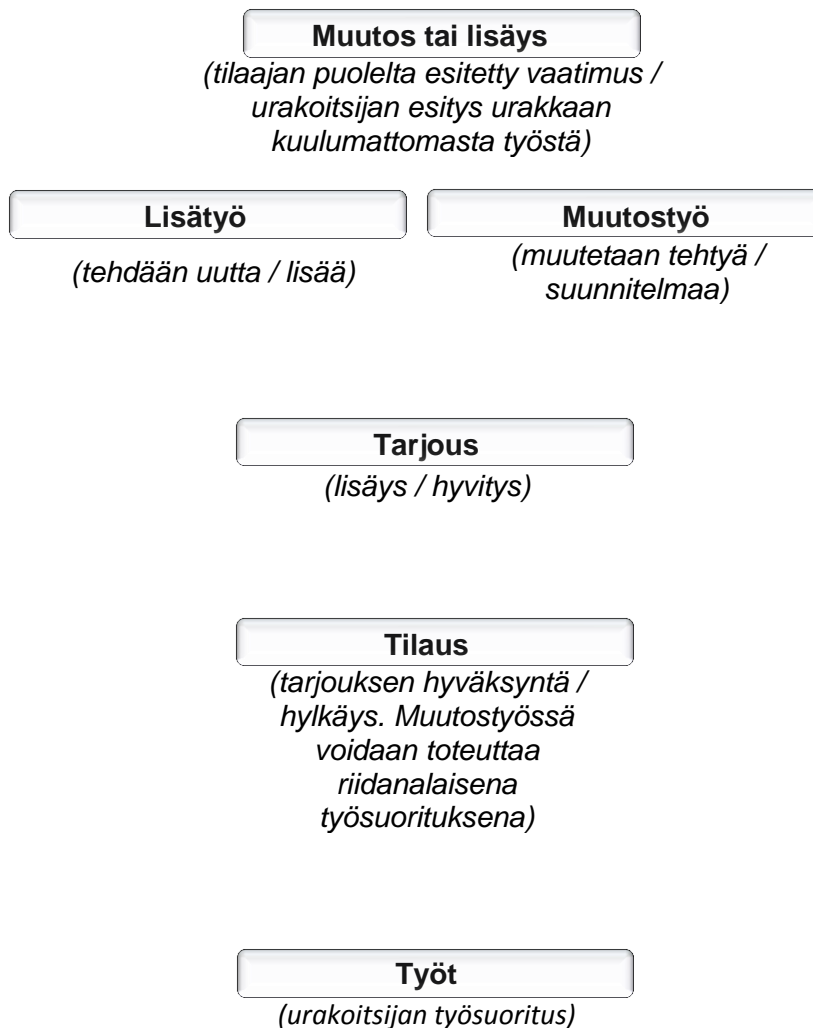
Muutos tai lisäys
(tilaajan puolelta esitetty vaatimus / urakoitsijan esitys urakkaan kuulumattomasta työstä)

Lisätyö
(tehdään uutta / lisää)

Muutostyö
(muutetaan tehtyä / suunnitelmaa)

Tarjous
(lisäys / hyvitys)

Tilaus
(tarjouksen hyväksyntä / hylkäys. Muutostyössä voidaan toteuttaa riidanalaisena työsuorituksena)

Työt
(urakoitsijan työsuoritus)